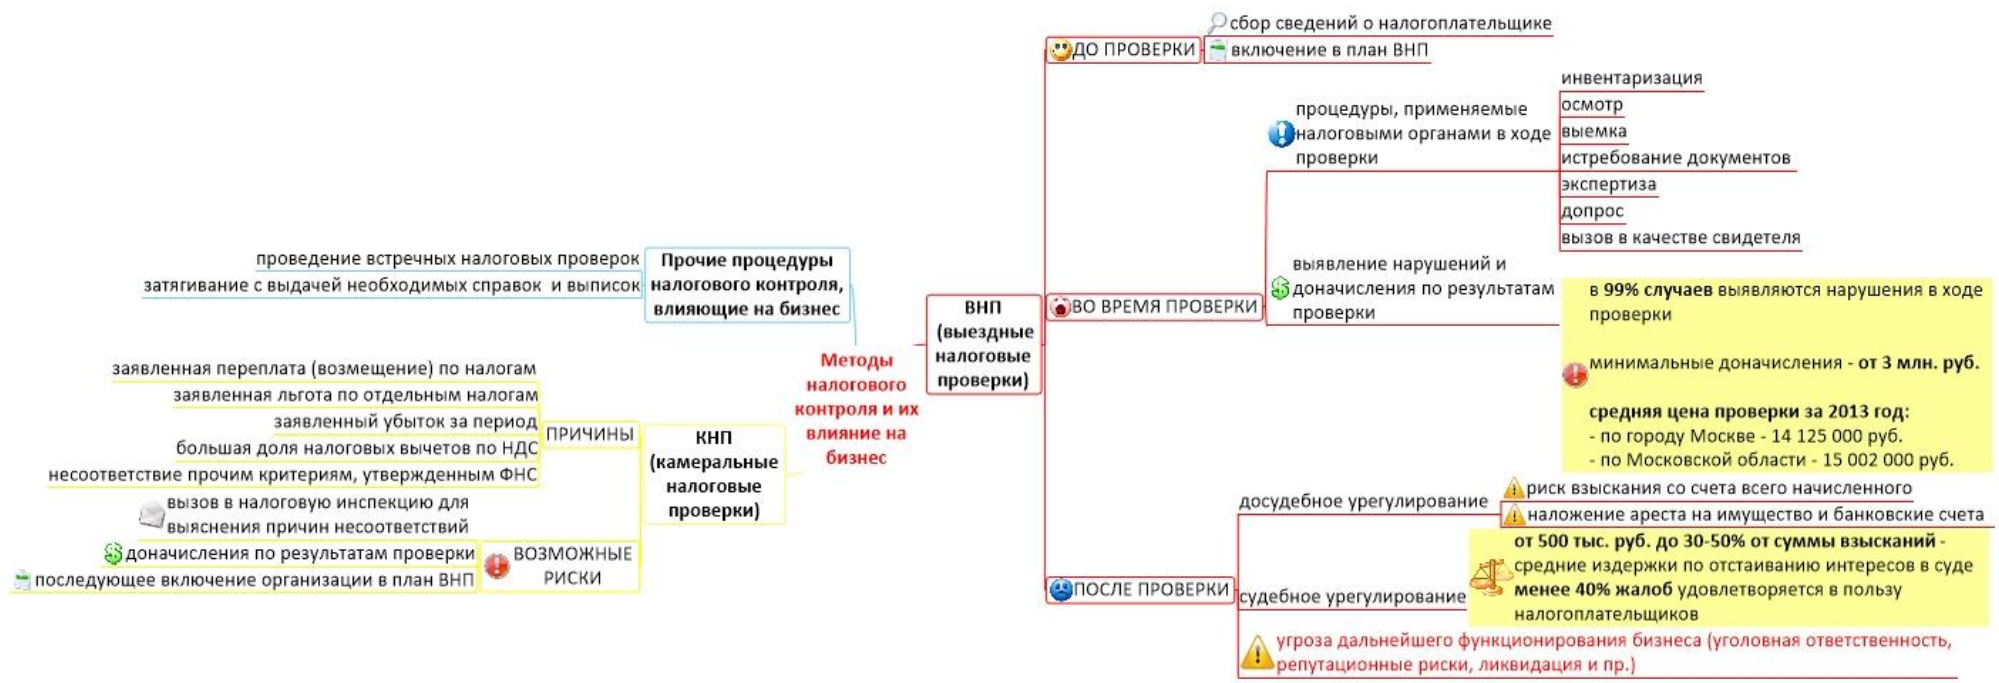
Методы налогового контроля и их влияние на бизнес

Прочие процедуры налогового контроля, влияющие на бизнес
проведение встречных налоговых проверок
затягивание с выдачей необходимых справок и выписок

КНП (камеральные налоговые проверки)
ПРИЧИНЫ
заявленная переплата (возмещение) по налогам
заявленная льгота по отдельным налогам
заявленный убыток за период
большая доля налоговых вычетов по НДС
несоответствие прочим критериям, утвержденным ФНС
вызов в налоговую инспекцию для выяснения причин несоответствий
ВОЗМОЖНЫЕ РИСКИ
доначисления по результатам проверки
последующее включение организации в план ВНП

ВНП (выездные налоговые проверки)
ДО ПРОВЕРКИ
сбор сведений о налогоплательщике
включение в план ВНП
ВО ВРЕМЯ ПРОВЕРКИ
процедуры, применяемые налоговыми органами в ходе проверки
инвентаризация
осмотр
выемка
истребование документов
экспертиза
допрос
вызов в качестве свидетеля
выявление нарушений и доначисления по результатам проверки
в 99% случаев выявляются нарушения в ходе проверки

минимальные доначисления - от 3 млн. руб.

средняя цена проверки за 2013 год:
- по городу Москве - 14 125 000 руб.
- по Московской области - 15 002 000 руб.
ПОСЛЕ ПРОВЕРКИ
досудебное урегулирование
риск взыскания со счета всего начисленного
наложение ареста на имущество и банковские счета
судебное урегулирование
от 500 тыс. руб. до 30-50% от суммы взысканий - средние издержки по отстаиванию интересов в суде
менее 40% жалоб удовлетворяется в пользу налогоплательщиков
угроза дальнейшего функционирования бизнеса (уголовная ответственность, репутационные риски, ликвидация и пр.)